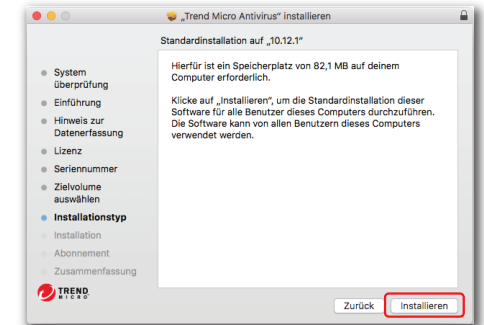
„Trend Micro Antivirus" installieren

Standardinstallation auf „10.12.1"

System überprüfung
Einführung
Hinweis zur Datenerfassung
Lizenz
Seriennummer
Zielvolume auswählen
Installationstyp
Installation
Abonnement
Zusammenfassung

Hierfür ist ein Speicherplatz von 82,1 MB auf deinem Computer erforderlich.

Klicke auf „Installieren", um die Standardinstallation dieser Software für alle Benutzer dieses Computers durchzuführen. Die Software kann von allen Benutzern dieses Computers verwendet werden.

TREND MICRO

Zurück
Installieren